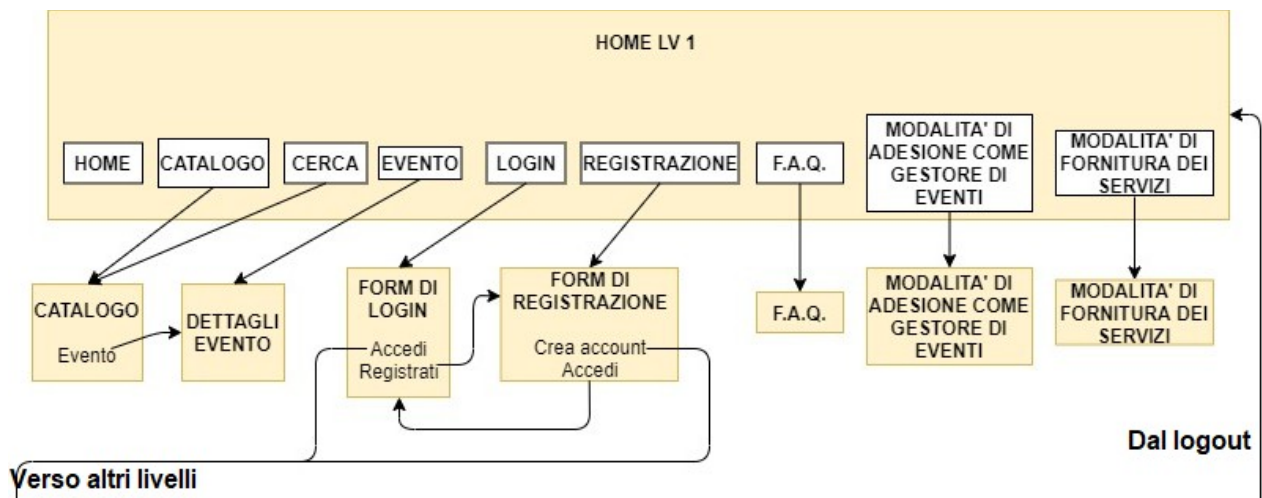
HOME LV 1

HOME

CATALOGO

CERCA

EVENTO

LOGIN

REGISTRAZIONE

F.A.Q.

MODALITA' DI ADESIONE COME GESTORE DI EVENTI

MODALITA' DI FORNITURA DEI SERVIZI

CATALOGO

Evento

DETTAGLI EVENTO

FORM DI LOGIN

Accedi

Registrati

FORM DI REGISTRAZIONE

Crea account

Accedi

F.A.Q.

MODALITA' DI ADESIONE COME GESTORE DI EVENTI

MODALITA' DI FORNITURA DEI SERVIZI

Dal logout

Verso altri livelli